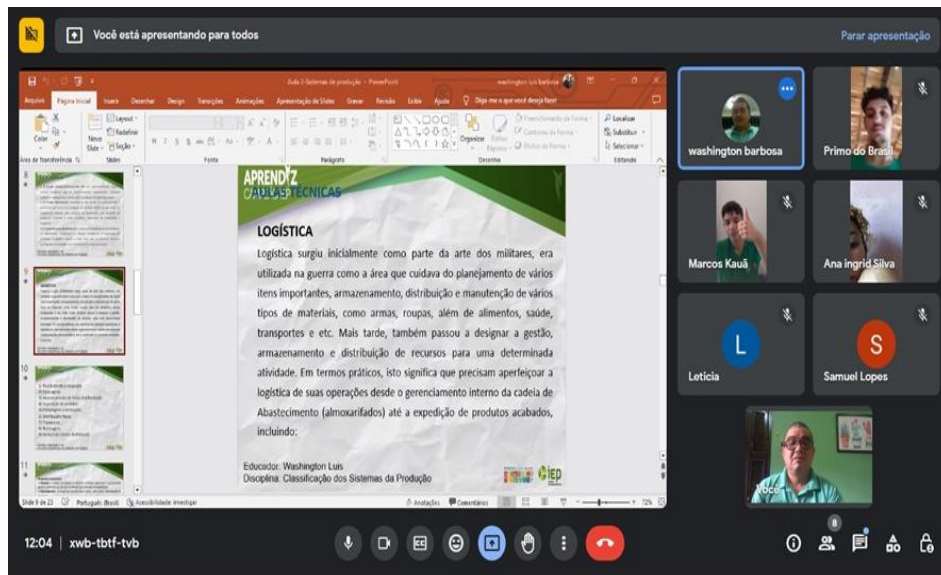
Você está apresentando para todos

Parar apresentação

Aula 3-Sistemas de produção - PowerPoint

washington luis barbosa

Arquivo Página Inicial Inserir Desenhar Design Transições Animações Apresentação de Slides Gravar Revisão Exibir Ajuda Diga-me o que você deseja fazer

Colar Novo Slide Layout Redefinir Seção Área de Transferência Slides Fonte Parágrafo Organizar Estilos Rápidos Desenho Localizar Substituir Selecionar Editando

APRENDIZ
AULAS TÉCNICAS

LOGÍSTICA

Logística surgiu inicialmente como parte da arte dos militares, era utilizada na guerra como a área que cuidava do planejamento de vários itens importantes, armazenamento, distribuição e manutenção de vários tipos de materiais, como armas, roupas, além de alimentos, saúde, transportes e etc. Mais tarde, também passou a designar a gestão, armazenamento e distribuição de recursos para uma determinada atividade. Em termos práticos, isto significa que precisam aperfeiçoar a logística de suas operações desde o gerenciamento interno da cadeia de Abastecimento (almoxarifados) até a expedição de produtos acabados, incluindo:

Educador: Washington Luis
Disciplina: Classificação dos Sistemas da Produção

Slide 9 de 23 Português (Brasil) Acessibilidade: investigar Anotações Comentários 72%

washington barbosa
Primo do Brasil
Marcos Kauã
Ana ingrid Silva
L
Leticia
S
Samuel Lopes
Você

12:04 | xwb-tbtf-tvb

8